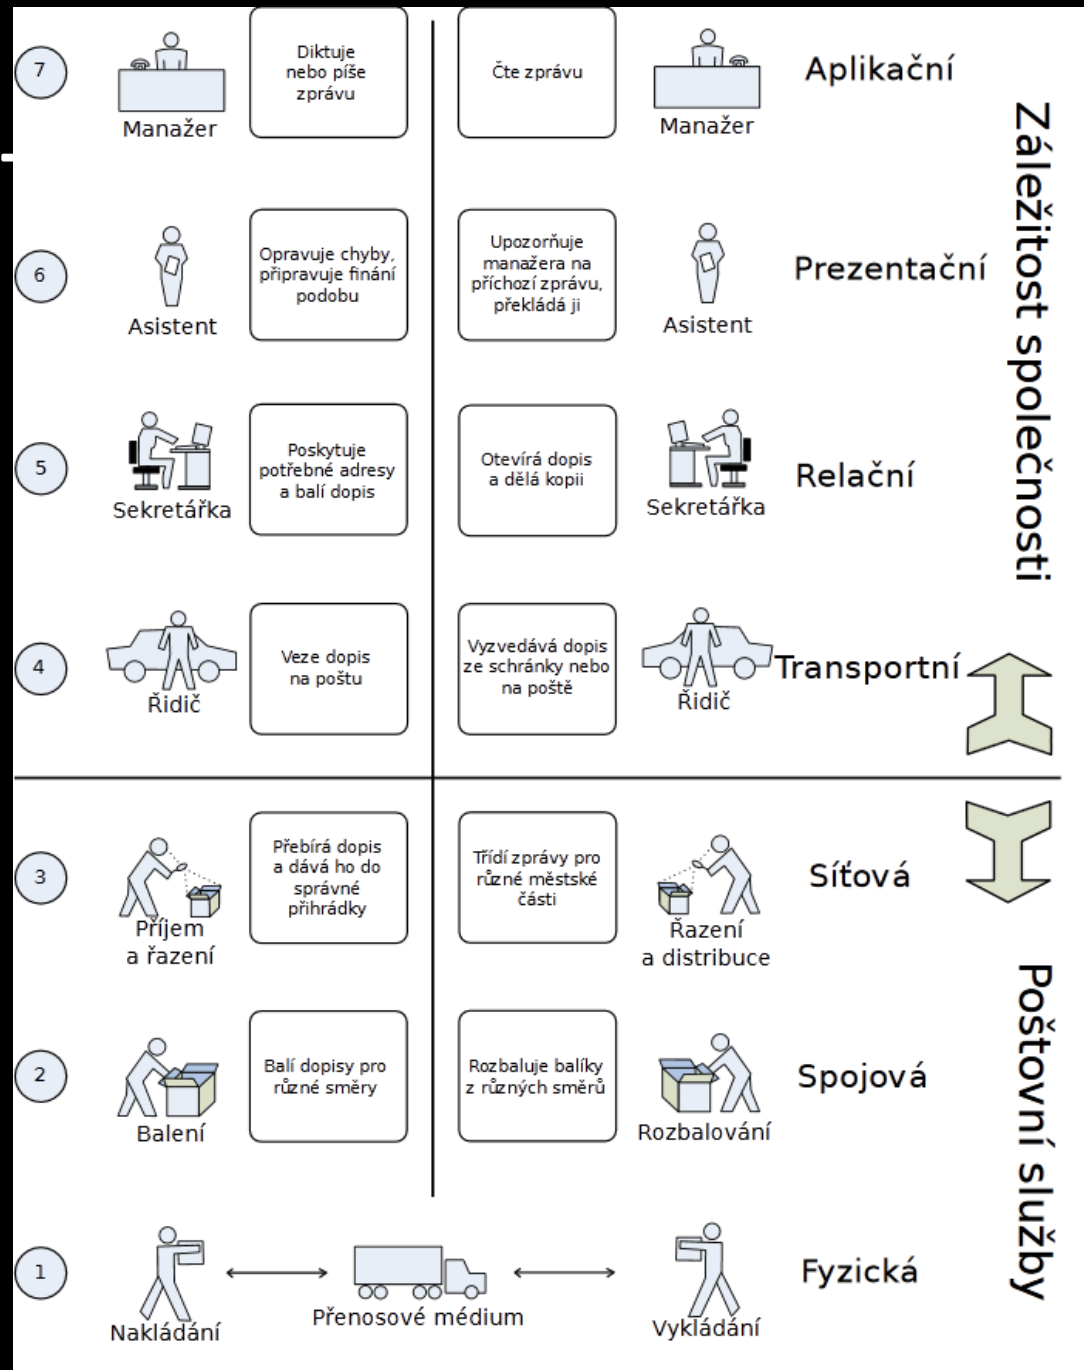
7
Manažer
Diktuje nebo píše zprávu
Čte zprávu
Manažer
Aplikační

6
Asistent
Opravuje chyby, připravuje finání podobu
Upozorňuje manažera na příchozí zprávu, překládá ji
Asistent
Prezentační

5
Sekretářka
Poskytuje potřebné adresy a balí dopis
Otevírá dopis a dělá kopii
Sekretářka
Relační

4
Řidič
Veze dopis na poštu
Vyzvedává dopis ze schránky nebo na poště
Řidič
Transportní

Záležitost společnosti

3
Příjem a řazení
Přebírá dopis a dává ho do správné přihrádky
Třídí zprávy pro různé městské části
Řazení a distribuce
Síťová

2
Balení
Balí dopisy pro různé směry
Rozbaluje balíky z různých směrů
Rozbalování
Spojová

1
Nakládání
Přenosové médium
Vykládání
Fyzická

Poštovní služby